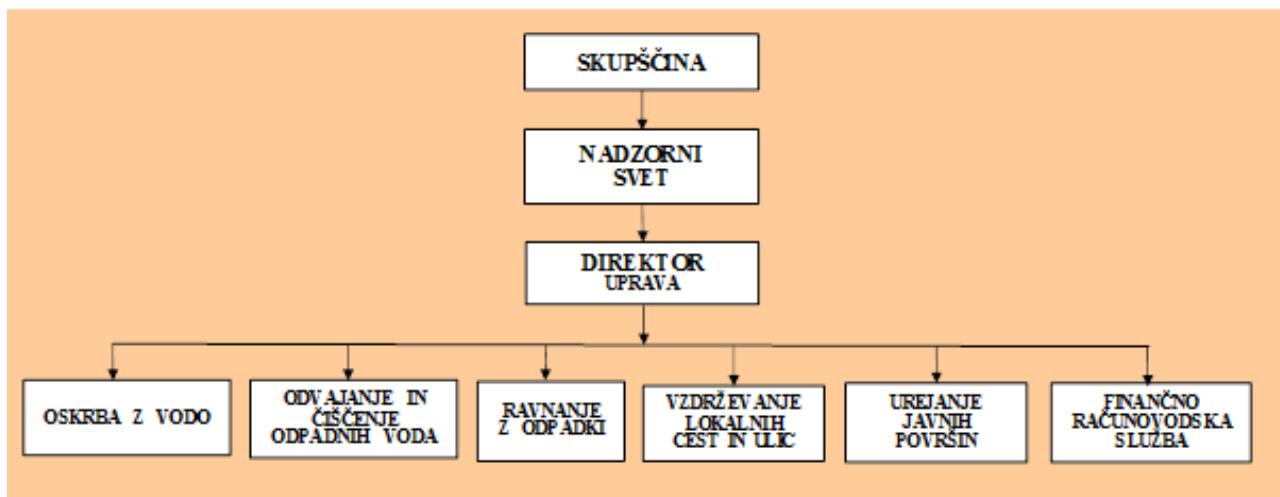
SKUPŠČINA

NADZORNI SVET

DIREKTOR
UPRAVA

OSKRBA Z VODO

ODVAJANJE IN ČIŠČENJE ODPADNIH VODA

RAVNANJE Z ODPADKI

VZDRŽEVANJE LOKALNIH CEST IN ULIC

UREJANJE JAVNIH POVRŠIN

FINANČNO RAČUNOVODSKA SLUŽBA